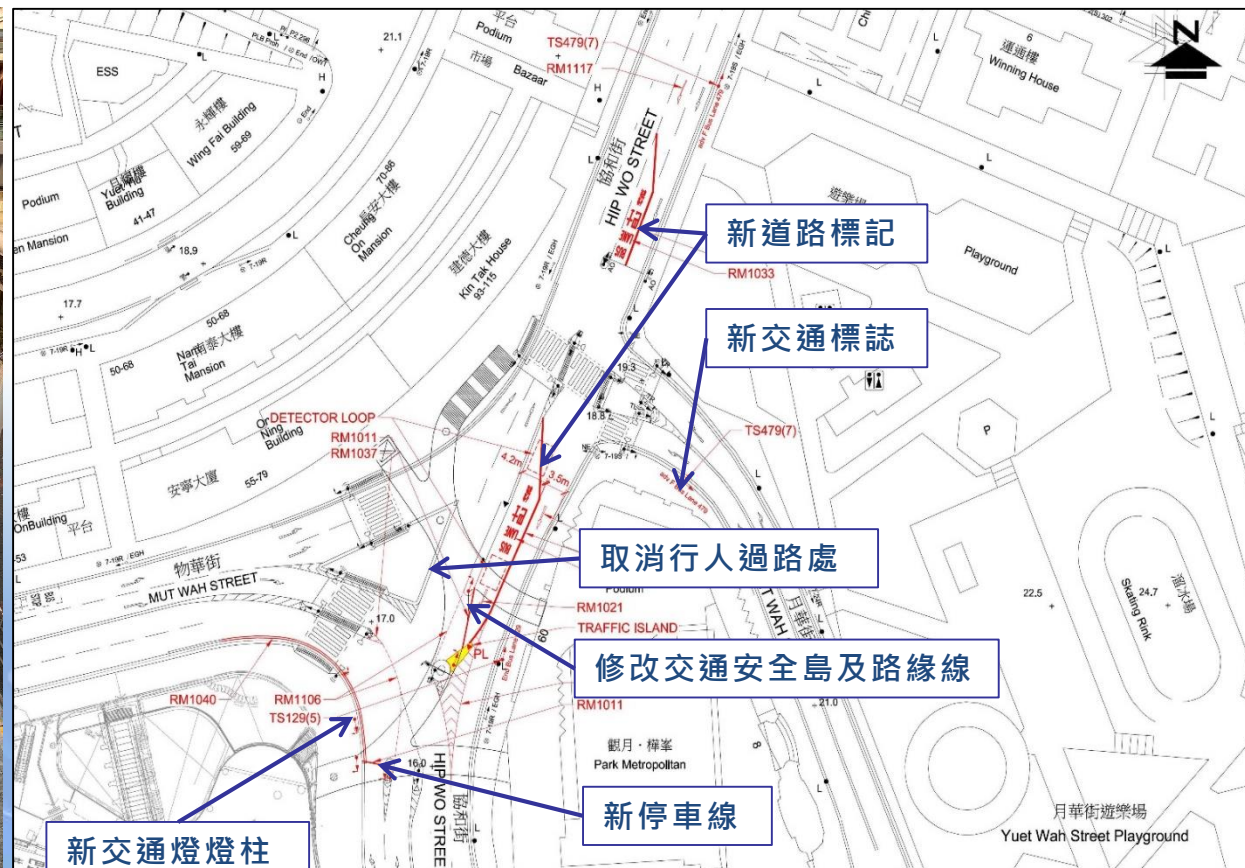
N

ESS

永輝樓
Wing Fai Building
59-69

月輝樓
Yuet Fai Building
41-47

Podium

en Mansion

長安大樓
Cheung On Mansion
70-86

建德大廈
Kin Tak House
93-115

南泰大樓
Nam Tai Mansion
50-68

50-68

安寧大廈
On Ning Building
55-79

OnBuilding
平台
53

平台
Podium
市場
Bazaar

TS479(7)
RM1117

協和街
HIP WO STREET

運勝樓
Winning House

遊樂場
Playground

新道路標記
RM1033

新交通標誌

DETECTOR LOOP
RM1011
RM1037

4.2m
3.5m

TS479(7)

物華街
MUT WAH STREET

取消行人過路處

RM1021
TRAFFIC ISLAND

修改交通安全島及路緣線

PL

RM1040
RM1106
TS129(5)

RM1011

觀月・樺峯
Park Metropolitan

月華街

溜冰場
Skating Rink

22.5
24.7
21.0
21.1
18.9
17.7
17.0
16.0
19.3
18.5

協和街
HIP WO STREET

新停車線

新交通燈燈柱

月華街遊樂場
Yuet Wah Street Playground